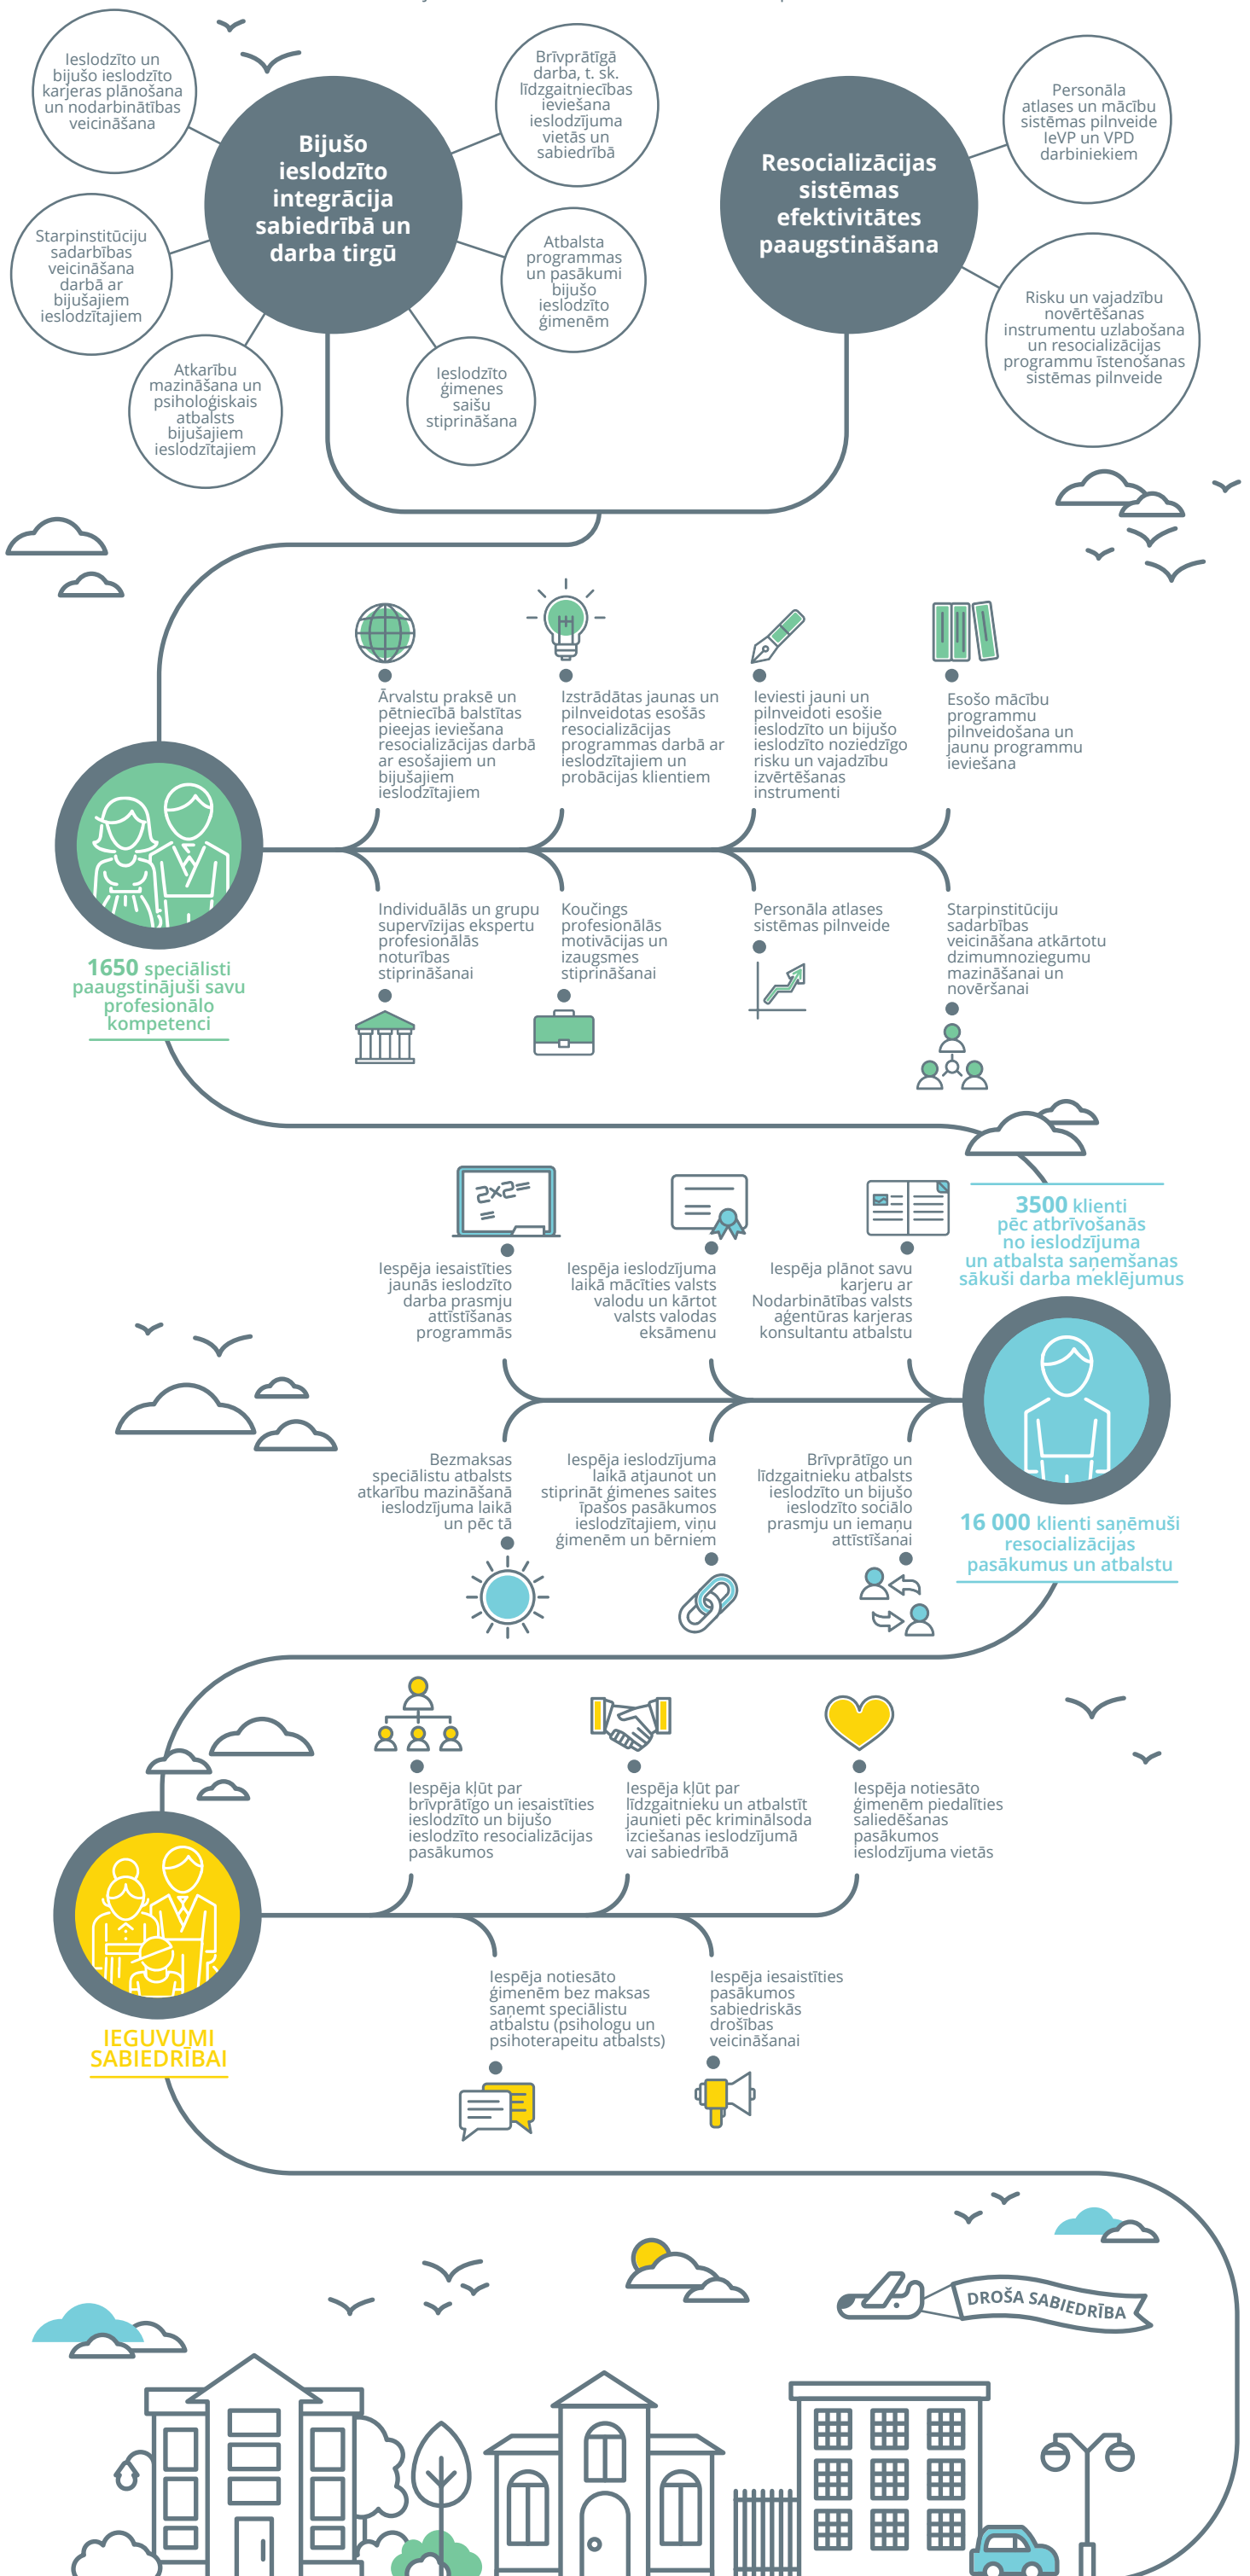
Ieslodzīto un bijušo ieslodzīto karjeras plānošana un nodarbinātības veicināšana

Bijušo ieslodzīto integrācija sabiedrībā un darba tirgū

Brīvprātīgā darba, t. sk. līdzgaitniecības ieviešana ieslodzījuma vietās un sabiedrībā

Starpinstitūciju sadarbības veicināšana darbā ar bijušajiem ieslodzītajiem

Atbalsta programmas un pasākumi bijušo ieslodzīto ģimenēm

Atkarību mazināšana un psiholoģiskais atbalsts bijušajiem ieslodzītajiem

Ieslodzīto ģimenes saišu stiprināšana

Resocializācijas sistēmas efektivitātes paaugstināšana

Personāla atlases un mācību sistēmas pilnveide IeVP un VPD darbiniekiem

Risku un vajadzību novērtēšanas instrumentu uzlabošana un resocializācijas programmu īstenošanas sistēmas pilnveide

Ārvalstu praksē un pētniecībā balstītas pieejas ieviešana resocializācijas darbā ar esošajiem un bijušajiem ieslodzītajiem

Izstrādātas jaunas un pilnveidotas esošās resocializācijas programmas darbā ar ieslodzītajiem un probācijas klientiem

Ieviesti jauni un pilnveidoti esošie ieslodzīto un bijušo ieslodzīto noziedzīgo risku un vajadzību izvērtēšanas instrumenti

Esošo mācību programmu pilnveidošana un jaunu programmu ieviešana

1650 speciālisti paaugstinājuši savu profesionālo kompetenci

Individuālās un grupu supervīzijas ekspertu profesionālās noturības stiprināšanai

Koučings profesionālās motivācijas un izaugsmes stiprināšanai

Personāla atlases sistēmas pilnveide

Starpinstitūciju sadarbības veicināšana atkārtotu dzimumnoziegumu mazināšanai un novēršanai

2x2=
=

Iespēja iesaistīties jaunās ieslodzīto darba prasmju attīstīšanas programmās

Iespēja ieslodzījuma laikā mācīties valsts valodu un kārtot valsts valodas eksāmenu

Iespēja plānot savu karjeru ar Nodarbinātības valsts aģentūras karjeras konsultantu atbalstu

3500 klienti pēc atbrīvošanās no ieslodzījuma un atbalsta saņemšanas sākuši darba meklējumus

Bezmaksas speciālistu atbalsts atkarību mazināšanā ieslodzījuma laikā un pēc tā

Iespēja ieslodzījuma laikā atjaunot un stiprināt ģimenes saites īpašos pasākumos ieslodzītajiem, viņu ģimenēm un bērniem

Brīvprātīgo un līdzgaitnieku atbalsts ieslodzīto un bijušo ieslodzīto sociālo prasmju un iemaņu attīstīšanai

16 000 klienti saņēmuši resocializācijas pasākumus un atbalstu

Iespēja kļūt par brīvprātīgo un iesaistīties ieslodzīto un bijušo ieslodzīto resocializācijas pasākumos

Iespēja kļūt par līdzgaitnieku un atbalstīt jaunieti pēc kriminālsoda izciešanas ieslodzījumā vai sabiedrībā

Iespēja notiesāto ģimenēm piedalīties saliedēšanas pasākumos ieslodzījuma vietās

IEGUVUMI SABIEDRĪBAI

Iespēja notiesāto ģimenēm bez maksas saņemt speciālistu atbalstu (psihologu un psihoterapeitu atbalsts)

Iespēja iesaistīties pasākumos sabiedriskās drošības veicināšanai

DROŠA SABIEDRĪBA